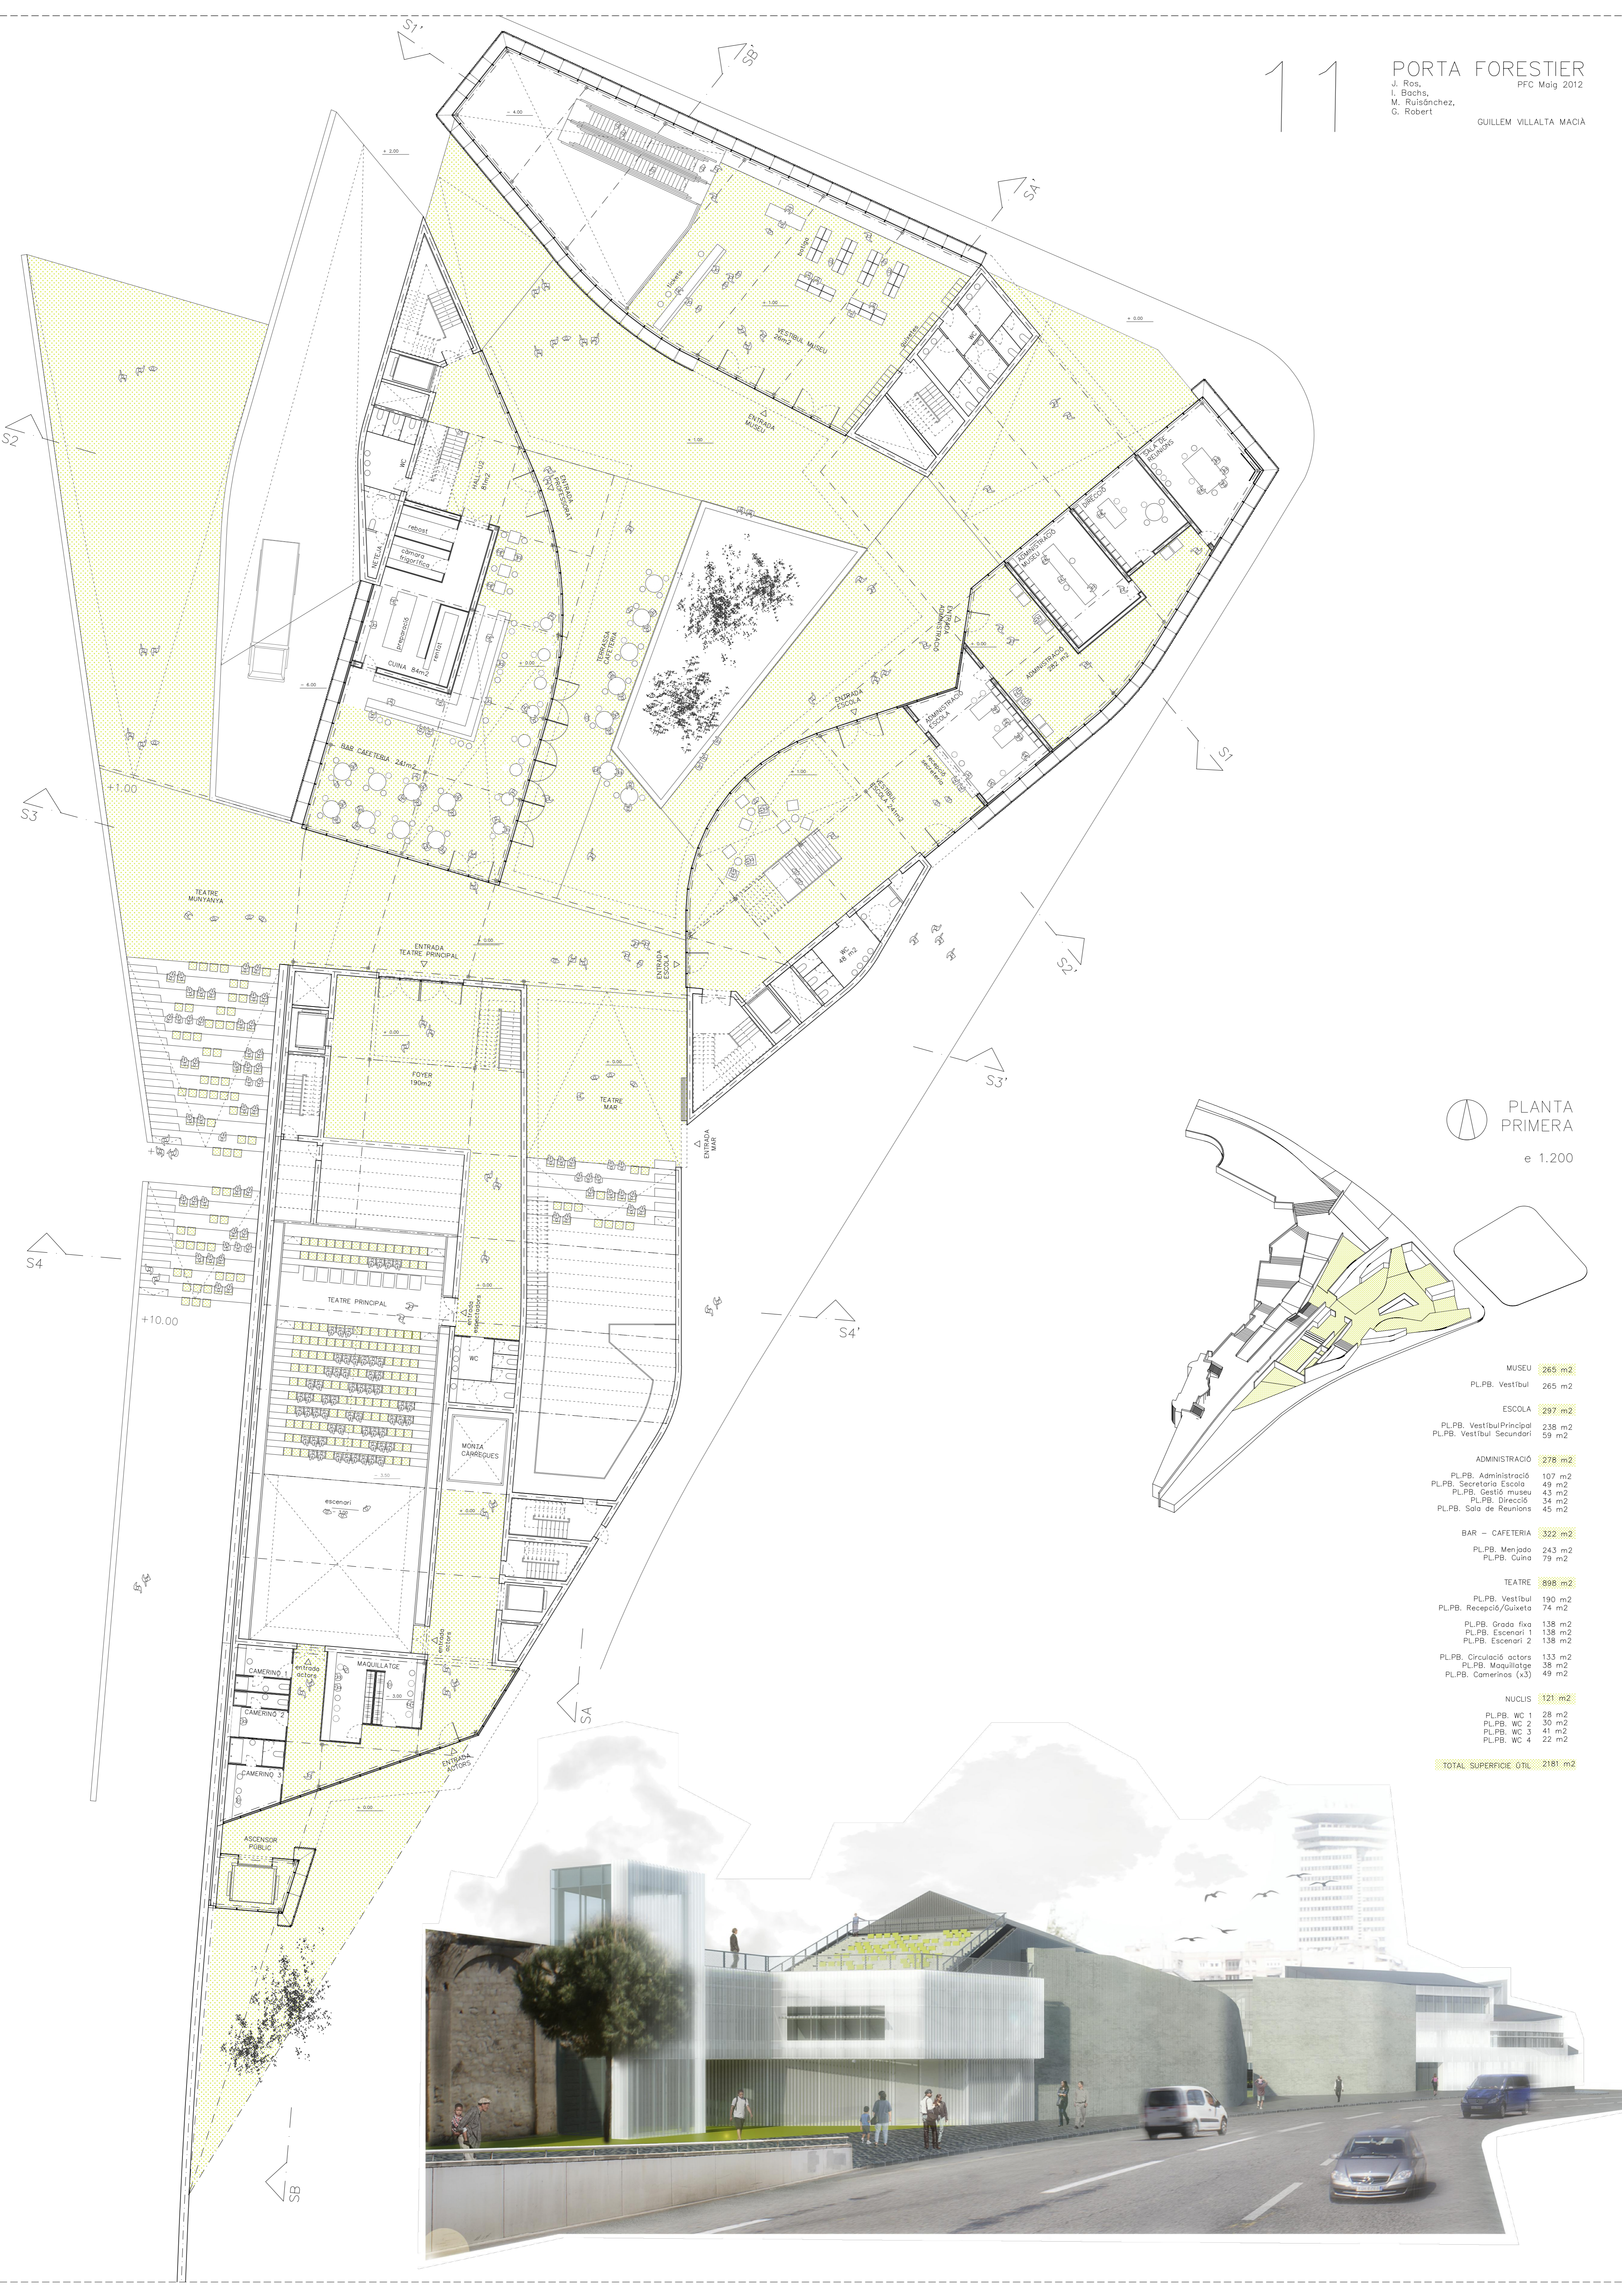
11

PORTA FORESTIER
J. Ros,
I. Bachs,
M. Ruisánchez,
G. Robert
PFC Maig 2012
GUILLEM VILLALTA MACIÀ

S1'
SB
SA'
S2
S3
+1.00
S1
S2'
S3'
S4
+10.00
S4'
SA
SB

VESTÍBUL MUSEU 265m2
ENTRADA MUSEU
SALA DE REUNIONS
DIRECCIÓ
ADMINISTRACIÓ MUSEU
ADMINISTRACIÓ 182 m2
ENTRADA ADMINISTRACIÓ
ADMINISTRACIÓ ESCOLA
recepció secretaria
VESTÍBUL ESCOLA 24 m2
ENTRADA ESCOLA
WC 48 m2
HALL 112 m2
WC
rebost
càmera frigorífica
NETEJA
preparació
rentat
CUINA 84m2
BAR CAFETERIA 241m2
TERRASSA CAFETERIA
TEATRE MUNYANYA
ENTRADA TEATRE PRINCIPAL
ENTRADA ESCOLA
FOYER 190m2
TEATRE MAR
ENTRADA MAR
TEATRE PRINCIPAL
entrada espectadors
WC
MONTA CÀRREGUES
escenari
entrada actors
CAMERINO 1
CAMERINO 2
CAMERINO 3
entrada actors
MAQUILLATGE
ENTRADA ACTORS
ASCENSOR PÚBLIC

PLANTA PRIMERA
e 1.200

| | |
|---|---|
| MUSEU | 265 m2 |
| PL.PB. Vestíbul | 265 m2 |
| ESCOLA | 297 m2 |
| PL.PB. VestíbulPrincipal | 238 m2 |
| PL.PB. Vestíbul Secundari | 59 m2 |
| ADMINISTRACIÓ | 278 m2 |
| PL.PB. Administració | 107 m2 |
| PL.PB. Secretaria Escola | 49 m2 |
| PL.PB. Gestió museu | 43 m2 |
| PL.PB. Direcció | 34 m2 |
| PL.PB. Sala de Reunions | 45 m2 |
| BAR – CAFETERIA | 322 m2 |
| PL.PB. Menjador | 243 m2 |
| PL.PB. Cuina | 79 m2 |
| TEATRE | 898 m2 |
| PL.PB. Vestíbul | 190 m2 |
| PL.PB. Recepció/Guixeta | 74 m2 |
| PL.PB. Grada fixa | 138 m2 |
| PL.PB. Escenari 1 | 138 m2 |
| PL.PB. Escenari 2 | 138 m2 |
| PL.PB. Circulació actors | 133 m2 |
| PL.PB. Maquillatge | 38 m2 |
| PL.PB. Camerinos (x3) | 49 m2 |
| NUCLIS | 121 m2 |
| PL.PB. WC 1 | 28 m2 |
| PL.PB. WC 2 | 30 m2 |
| PL.PB. WC 3 | 41 m2 |
| PL.PB. WC 4 | 22 m2 |
| TOTAL SUPERFICIE ÚTIL | 2181 m2 |